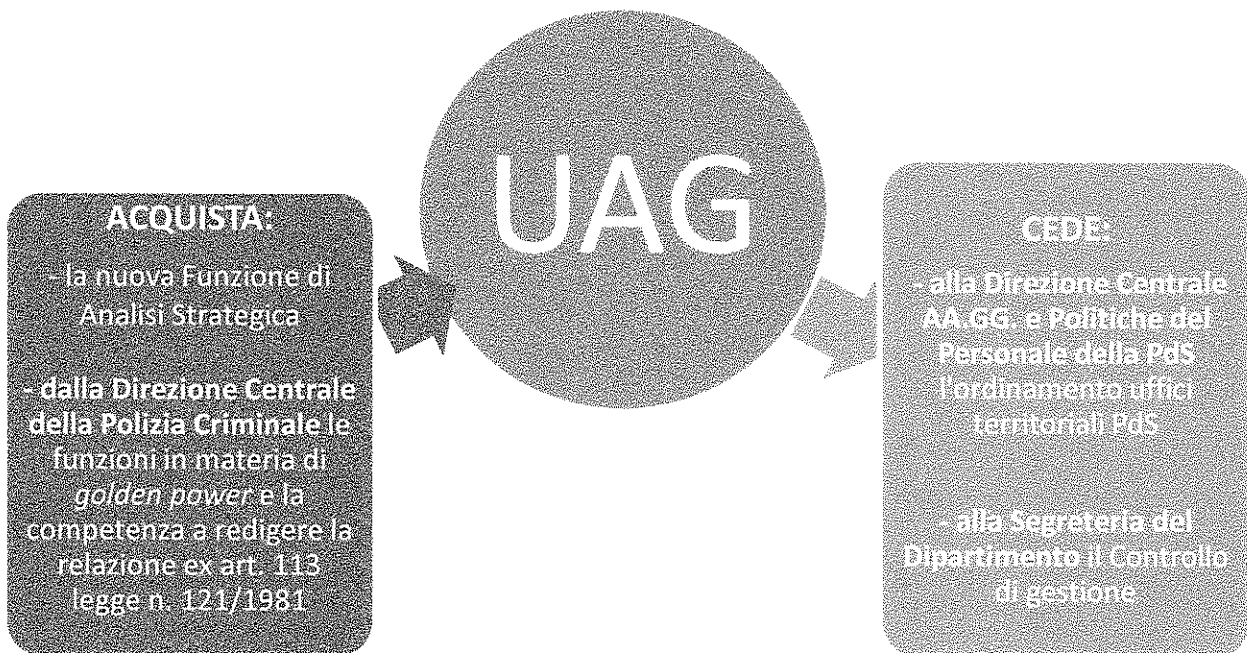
ACQUISTA:

- la nuova Funzione di Analisi Strategica

- dalla Direzione Centrale della Polizia Criminale le funzioni in materia di *golden power* e la competenza a redigere la relazione ex art. 113 legge n. 121/1981

UAG

CEDE:

- alla Direzione Centrale AA.GG. e Politiche del Personale della PdS l'ordinamento uffici territoriali PdS

- alla Segreteria del Dipartimento il Controllo di gestione